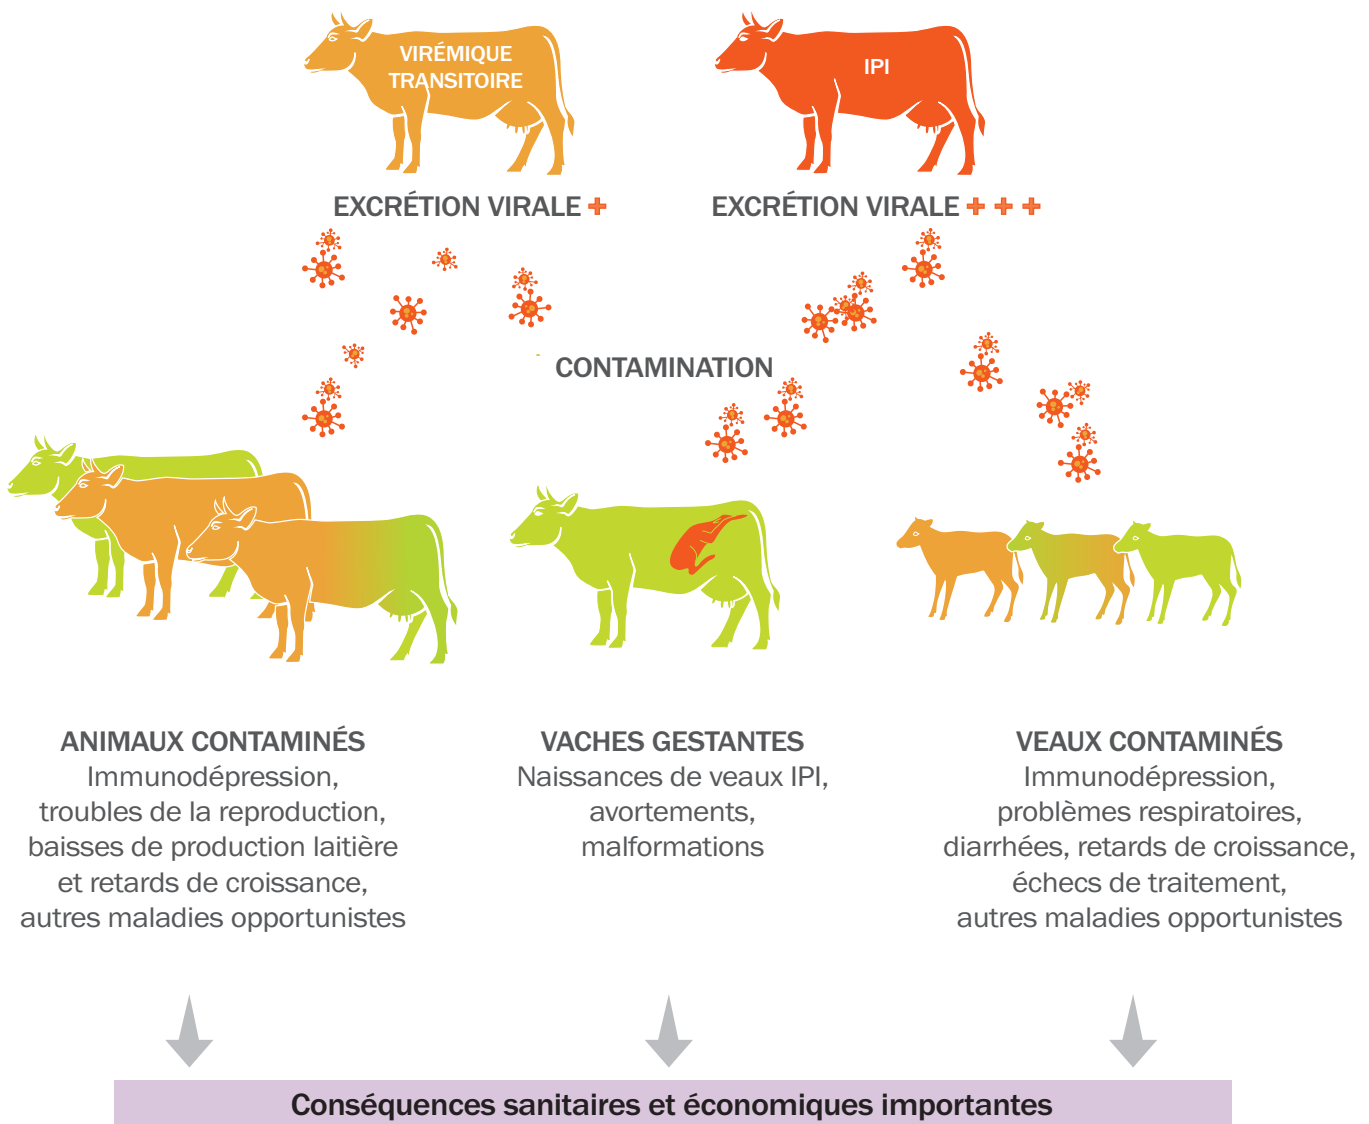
VIRÉMIQUE TRANSITOIRE

IPI

EXCRÉTION VIRALE +

EXCRÉTION VIRALE + + +

CONTAMINATION

ANIMAUX CONTAMINÉS
Immunodépression, troubles de la reproduction, baisses de production laitière et retards de croissance, autres maladies opportunistes

VACHES GESTANTES
Naissances de veaux IPI, avortements, malformations

VEAUX CONTAMINÉS
Immunodépression, problèmes respiratoires, diarrhées, retards de croissance, échecs de traitement, autres maladies opportunistes

Conséquences sanitaires et économiques importantes